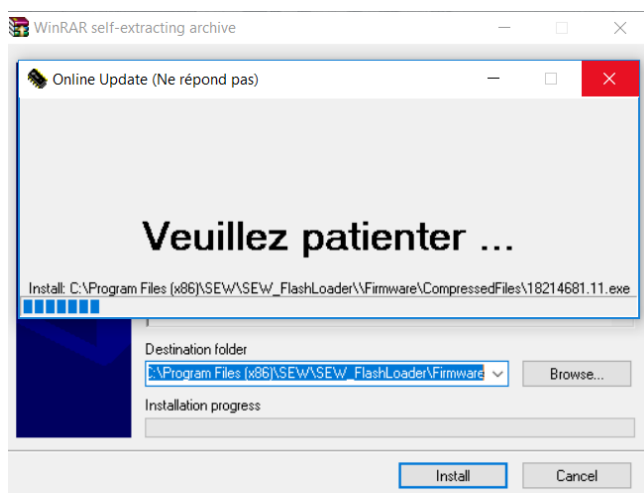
WinRAR self-extracting archive

Online Update (Ne répond pas)

Veuillez patienter ...

Install: C:\Program Files (x86)\SEW\SEW_FlashLoader\\Firmware\CompressedFiles\18214681.11.exe

Destination folder

C:\Program Files (x86)\SEW\SEW_FlashLoader\Firmware

Browse...

Installation progress

Install

Cancel